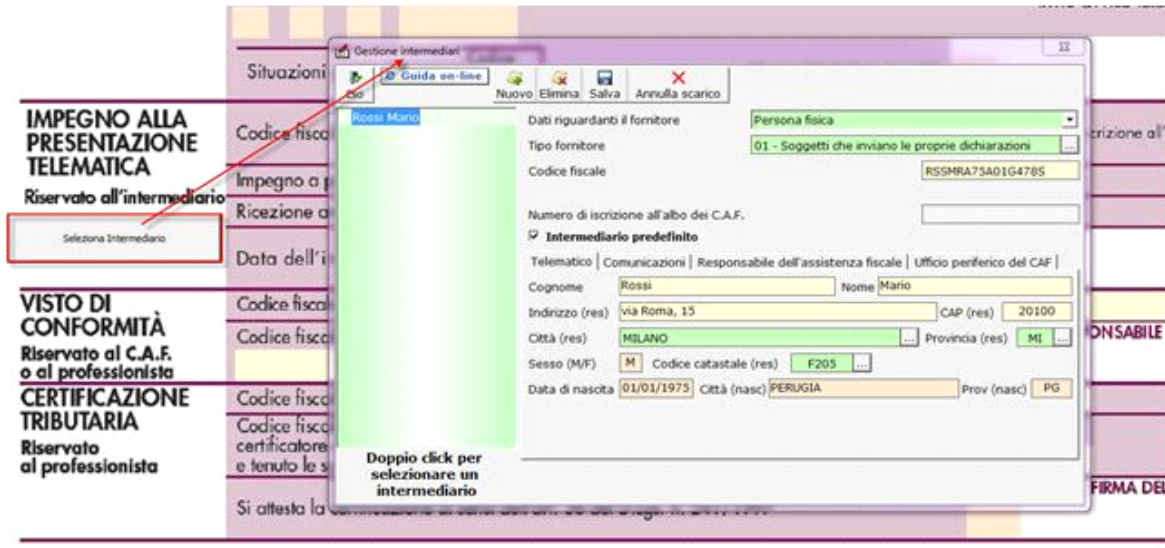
Situazioni

IMPEGNO ALLA PRESENTAZIONE TELEMATICA
Riservato all'intermediario

Codice fisc
Impegno a p
Ricezione a
Data dell'i

Seleziona Intermediario

VISTO DI CONFORMITÀ
Riservato al C.A.F. o al professionista

Codice fisca
Codice fisca

CERTIFICAZIONE TRIBUTARIA
Riservato al professionista

Codice fisca
Codice fisca certificatore e tenuto le s

Si attesta la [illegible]

Gestione intermediari

Esci
Guida on-line
Nuovo
Elimina
Salva
Annulla scarico

Rossi Mario

Doppio click per selezionare un intermediario

Dati riguardanti il fornitore
Persona fisica
Tipo fornitore
01 - Soggetti che inviano le proprie dichiarazioni
Codice fiscale
RSSMRA75A01G478S
Numero di iscrizione all'albo dei C.A.F.
Intermediario predefinito

Telematico | Comunicazioni | Responsabile dell'assistenza fiscale | Ufficio periferico del CAF

Cognome
Rossi
Nome
Mario
Indirizzo (res)
via Roma, 15
CAP (res)
20100
Città (res)
MILANO
Provincia (res)
MI
Sesso (M/F)
M
Codice catastale (res)
F205
Data di nascita
01/01/1975
Città (nasc)
PERUGIA
Prov (nasc)
PG

rizione all'
ONSABILE
FIRMA DEL